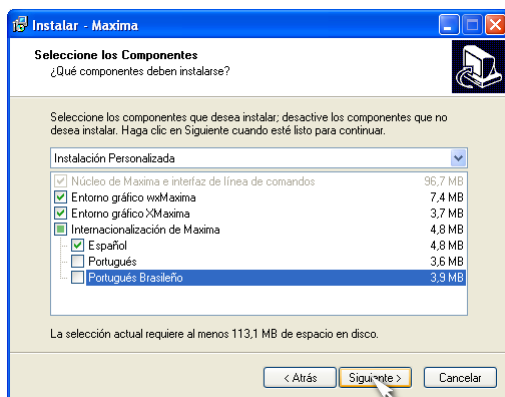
Instalar - Maxima

Seleccione los Componentes
¿Qué componentes deben instalarse?

Seleccione los componentes que desea instalar; desactive los componentes que no desea instalar. Haga clic en Siguiente cuando esté listo para continuar.

Instalación Personalizada

| Componente | Tamaño |
|---|---|
| Núcleo de Maxima e interfaz de línea de comandos | 96,7 MB |
| Entorno gráfico wxMaxima | 7,4 MB |
| Entorno gráfico XMaxima | 3,7 MB |
| Internacionalización de Maxima | 4,8 MB |
| Español | 4,8 MB |
| Portugués | 3,6 MB |
| Portugués Brasileño | 3,9 MB |

La selección actual requiere al menos 113,1 MB de espacio en disco.

< Atrás   Siguiente >   Cancelar